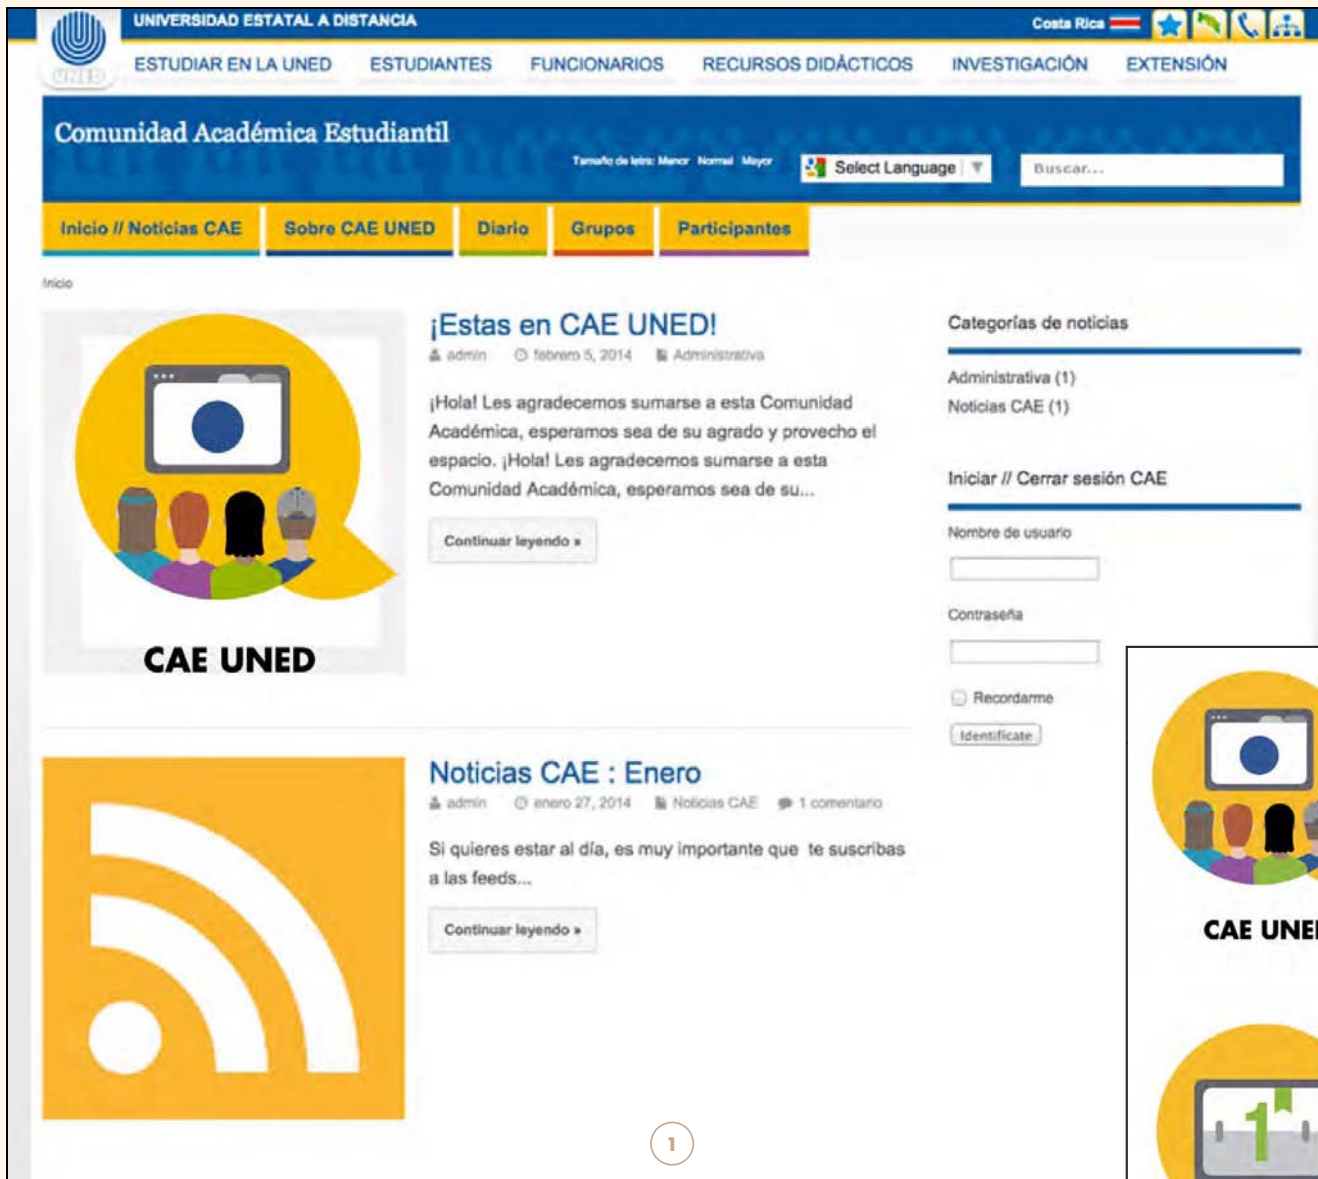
UNED
UNIVERSIDAD ESTATAL A DISTANCIA
Costa Rica
ESTUDIAR EN LA UNED ESTUDIANTES FUNCIONARIOS RECURSOS DIDÁCTICOS INVESTIGACIÓN EXTENSIÓN

Comunidad Académica Estudiantil
Tamaño de letra: Menor Normal Mayor
Select Language
Buscar...

Inicio // Noticias CAE Sobre CAE UNED Diario Grupos Participantes

Inicio

CAE UNED

¡Estas en CAE UNED!
admin febrero 5, 2014 Administrativa

¡Hola! Les agradecemos sumarse a esta Comunidad Académica, esperamos sea de su agrado y provecho el espacio. ¡Hola! Les agradecemos sumarse a esta Comunidad Académica, esperamos sea de su...

Continuar leyendo »

Noticias CAE : Enero
admin enero 27, 2014 Noticias CAE 1 comentario

Si quieres estar al día, es muy importante que te suscribas a las feeds...

Continuar leyendo »

Categorías de noticias
Administrativa (1)
Noticias CAE (1)

Iniciar // Cerrar sesión CAE
Nombre de usuario
Contraseña
Recordarme
Identifícate

CAE UNE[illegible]

1

1